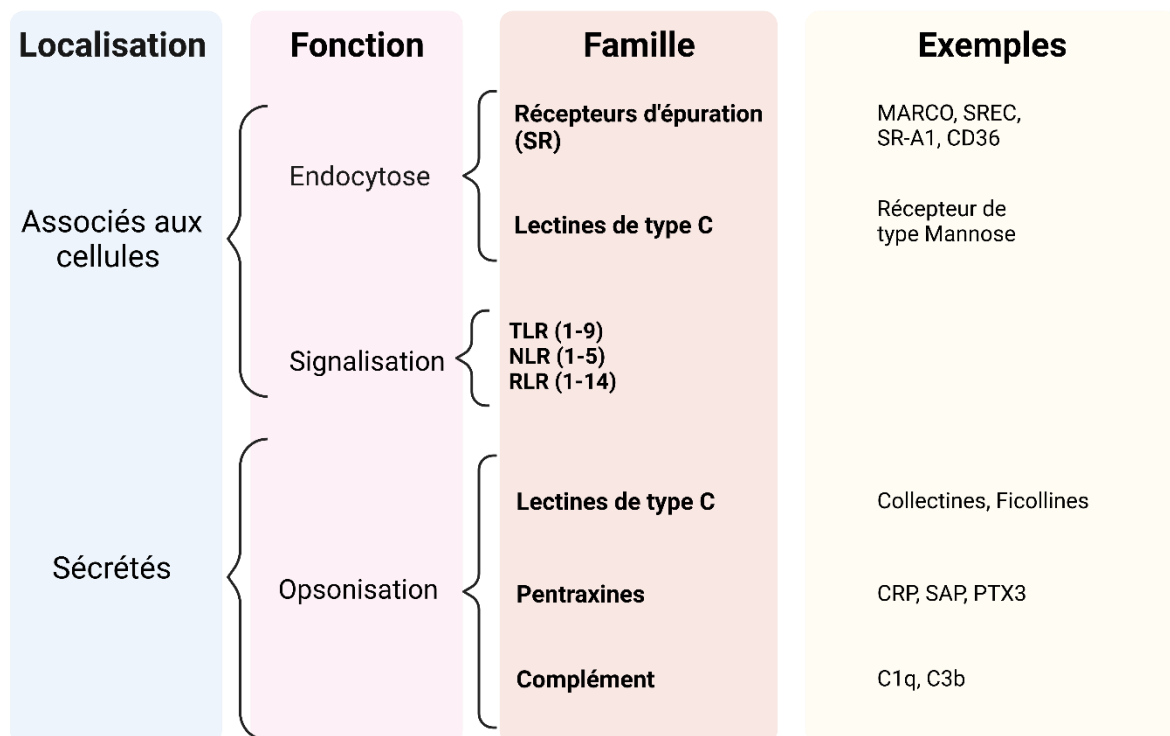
| Localisation | Fonction | Famille | Exemples |
|---|---|---|---|
| Associés aux cellules | Endocytose | Récepteurs d'épuration (SR) | MARCO, SREC, SR-A1, CD36 |
| | | Lectines de type C | Récepteur de type Mannose |
| | Signalisation | TLR (1-9) NLR (1-5) RLR (1-14) | |
| Sécrétés | Opsonisation | Lectines de type C | Collectines, Ficollines |
| | | Pentraxines | CRP, SAP, PTX3 |
| | | Complément | C1q, C3b |